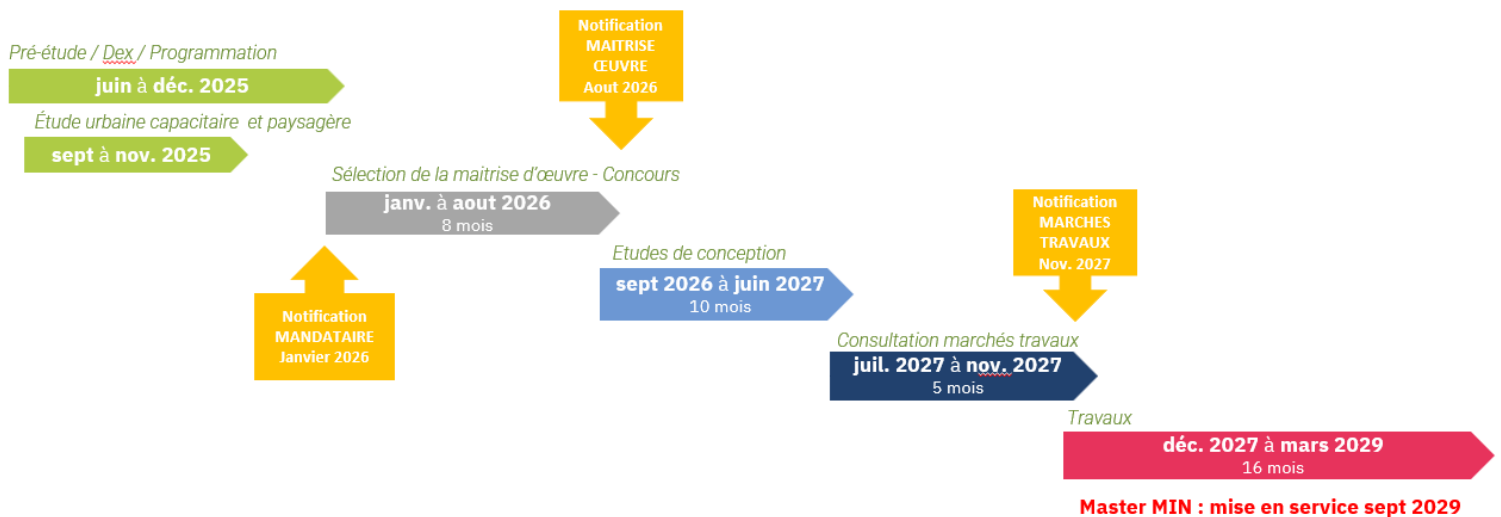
Pré-étude / Dex / Programmation

juin à déc. 2025

Étude urbaine capacitaire et paysagère

sept à nov. 2025

Notification MAITRISE ŒUVRE Aout 2026

Sélection de la maitrise d'œuvre - Concours

janv. à aout 2026
8 mois

Notification MANDATAIRE Janvier 2026

Etudes de conception

sept 2026 à juin 2027
10 mois

Notification MARCHES TRAVAUX Nov. 2027

Consultation marchés travaux

juil. 2027 à nov. 2027
5 mois

Travaux

déc. 2027 à mars 2029
16 mois

Master MIN : mise en service sept 2029